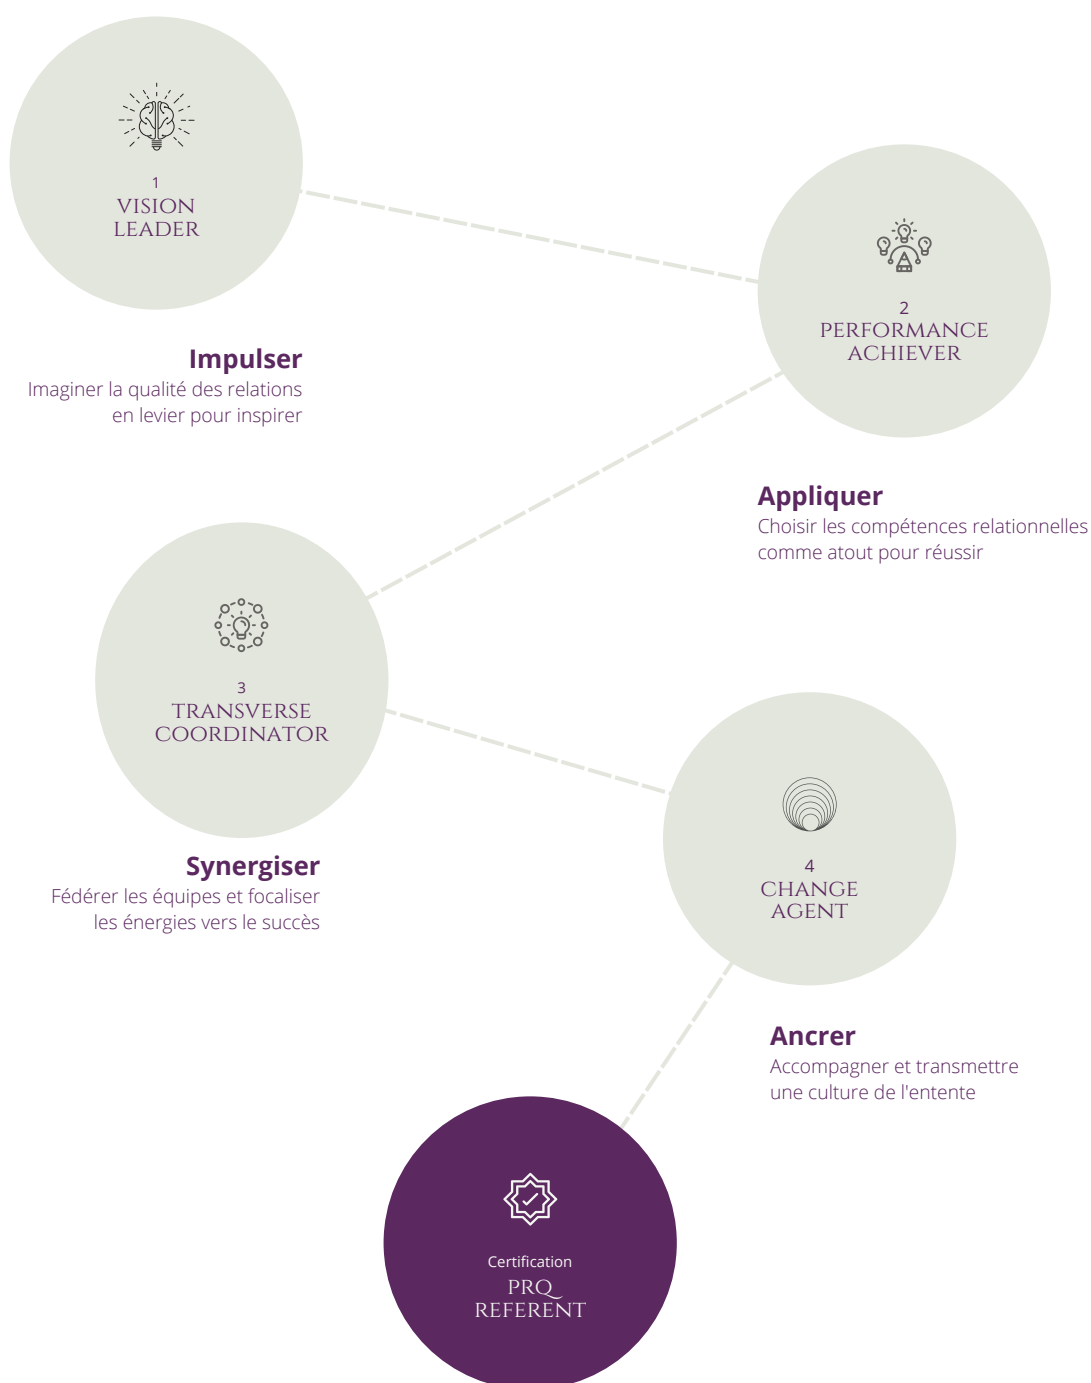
1
VISION
LEADER

Impulser
Imaginer la qualité des relations en levier pour inspirer

2
PERFORMANCE
ACHIEVER

Appliquer
Choisir les compétences relationnelles comme atout pour réussir

3
TRANSVERSE
COORDINATOR

Synergiser
Fédérer les équipes et focaliser les énergies vers le succès

4
CHANGE
AGENT

Ancrer
Accompagner et transmettre une culture de l'entente

Certification
PRQ
REFERENT